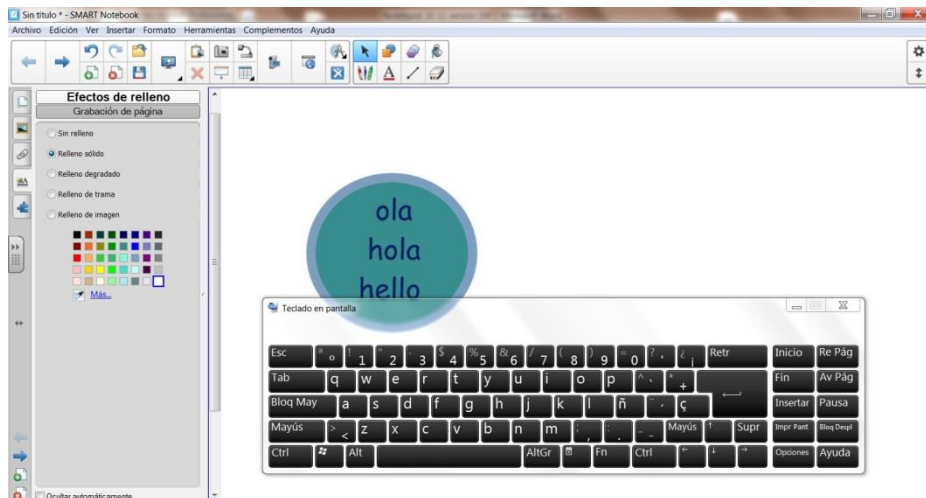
Sin título * - SMART Notebook

Archivo Edición Ver Insertar Formato Herramientas Complementos Ayuda

Efectos de relleno

Grabación de página

Sin relleno

Relleno sólido

Relleno degradado

Relleno de trama

Relleno de imagen

Más...

Ocultar automáticamente

ola
hola
hello

Teclado en pantalla

| Esc | º ª \ | ! 1 \| | " 2 @ | · 3 # | $ 4 ~ | % 5 € | & 6 ¬ | / 7 | ( 8 | ) 9 | = 0 | ? ' | ¿ ¡ | Retr | Inicio | Re Pág |
|---|---|---|---|---|---|---|---|---|---|---|---|---|---|---|---|---|
| Tab | q | w | e | r | t | y | u | i | o | p | ^ ` [ | * + ] | ⟵ | | Fin | Av Pág |
| Bloq May | a | s | d | f | g | h | j | k | l | ñ | ¨ ´ { | ç } | | | Insertar | Pausa |
| Mayús | > < | z | x | c | v | b | n | m | ; , | : . | _ - | Mayús | ↑ | Supr | Impr Pant | Bloq Despl |
| Ctrl | | Alt | | | | | | | AltGr | | Fn | Ctrl | ← | ↓ | → | Opciones | Ayuda |